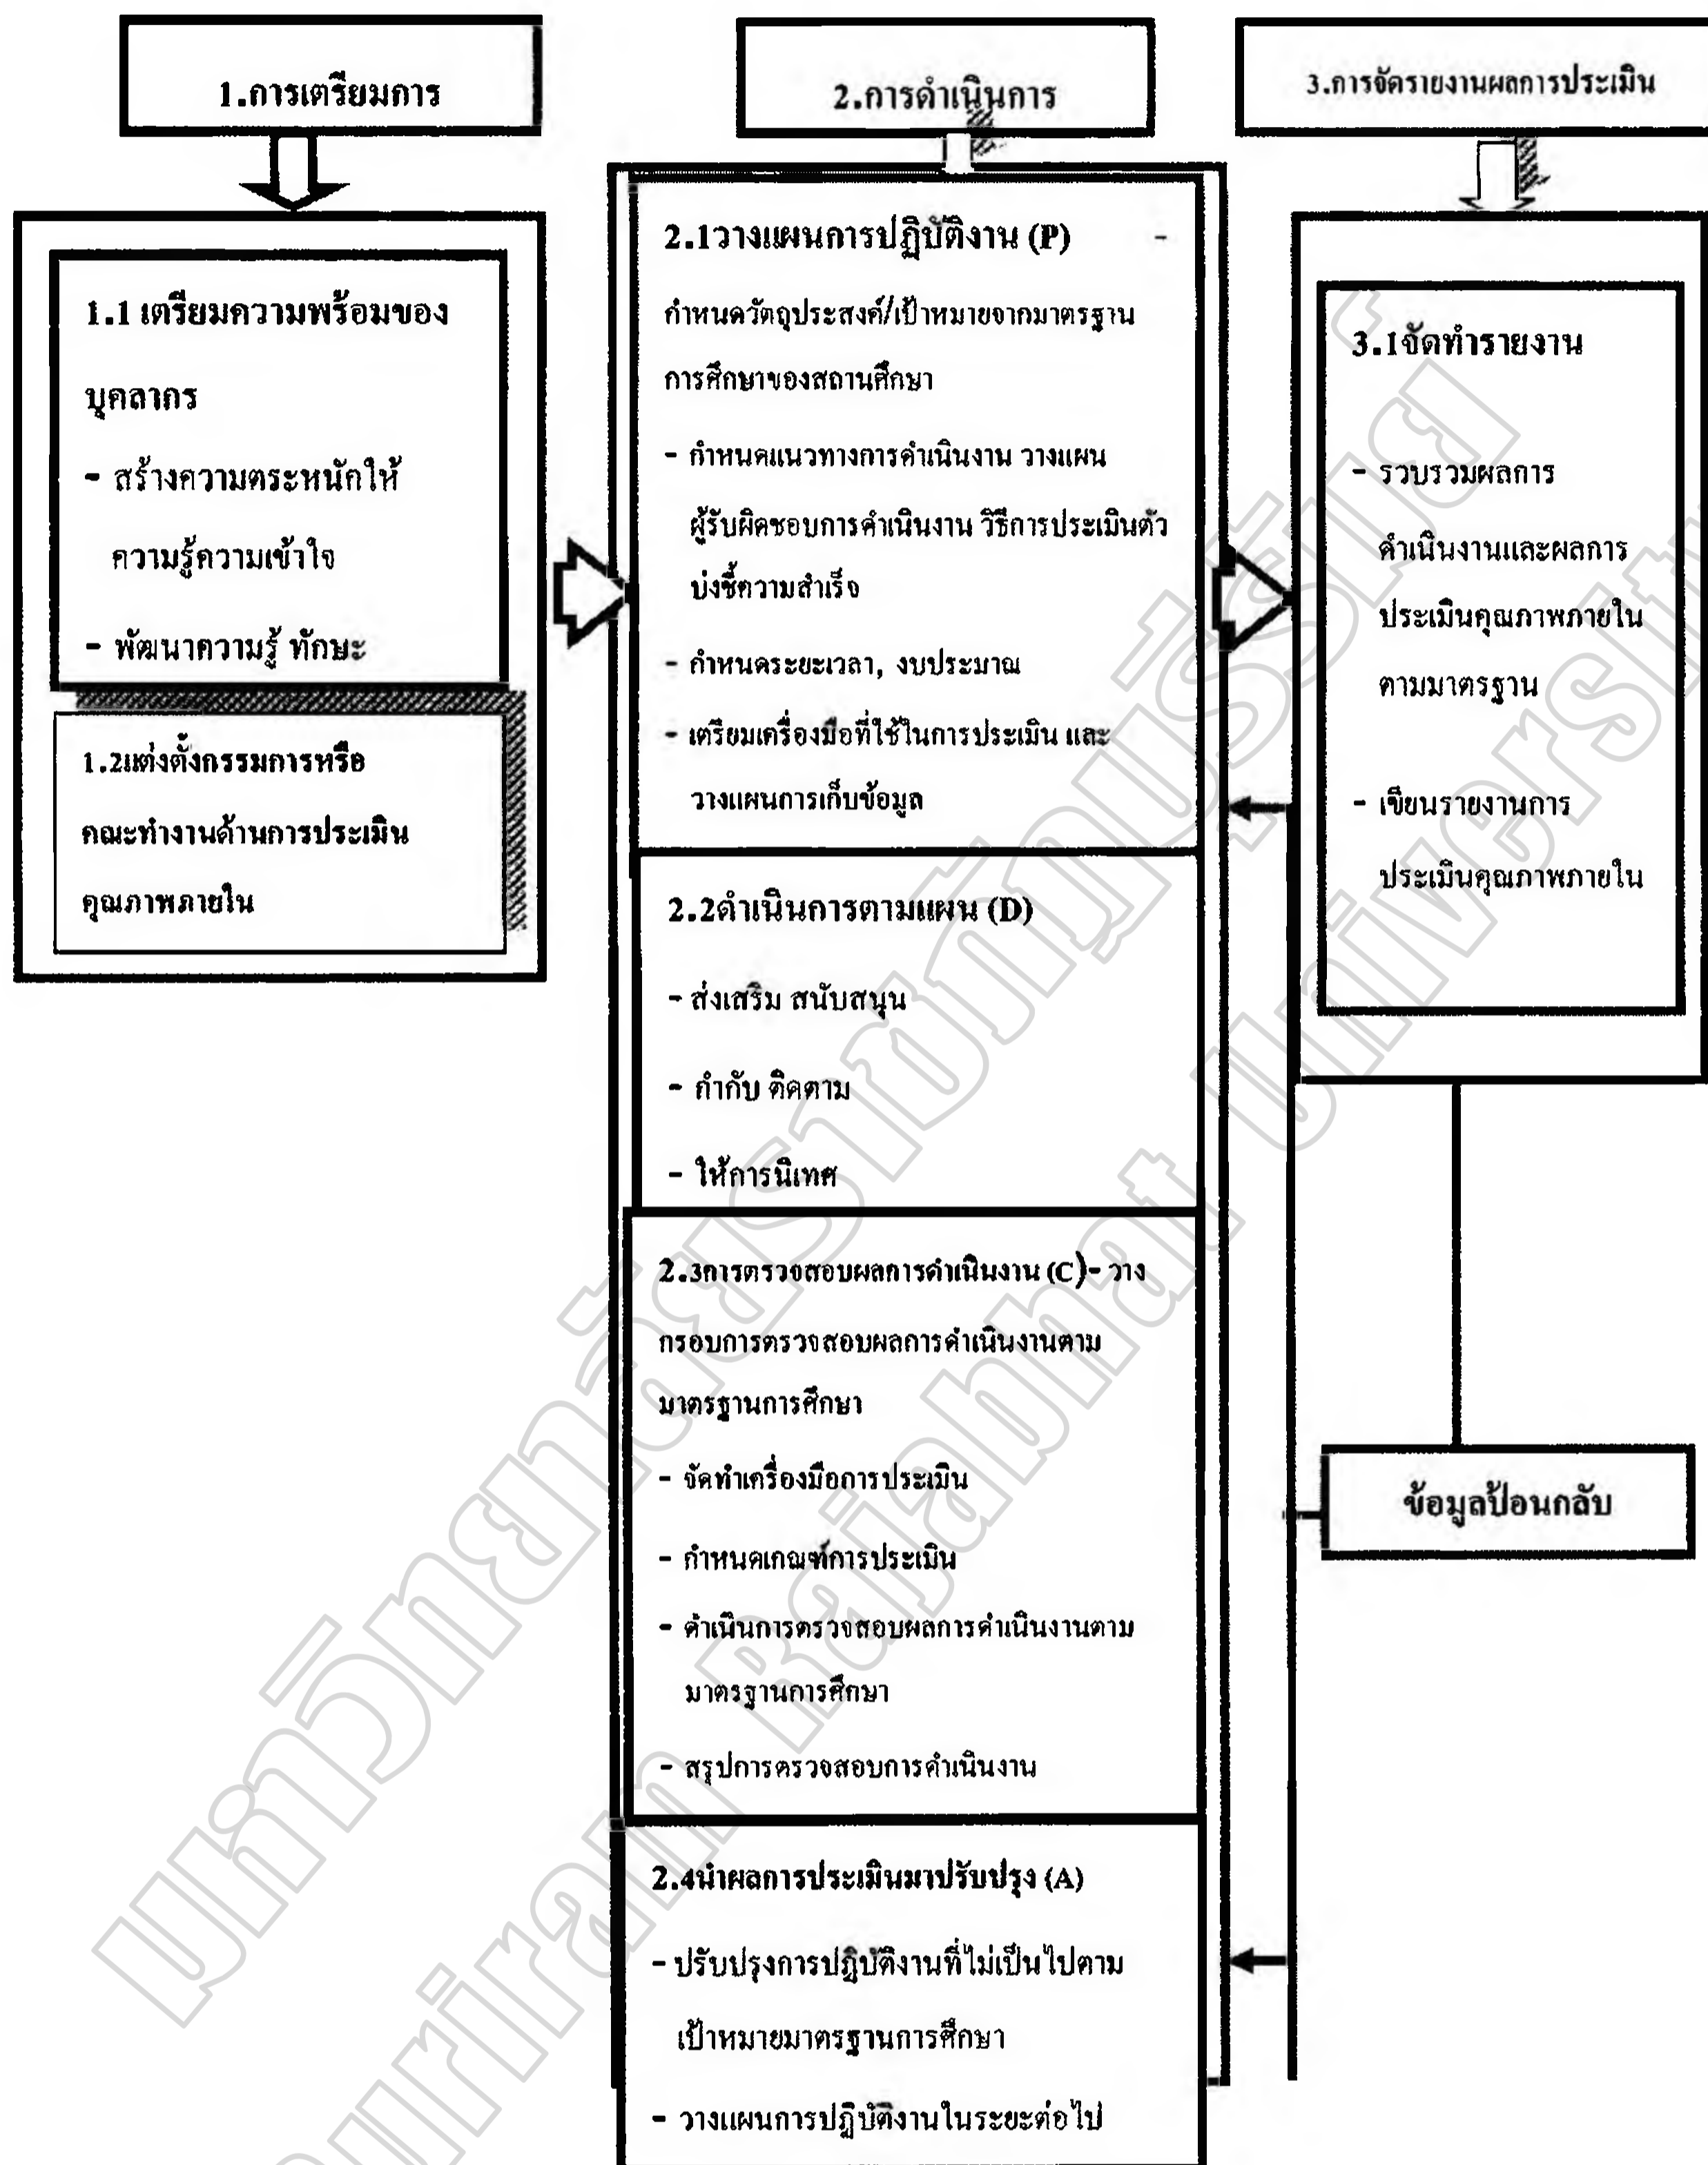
1.การเตรียมการ

1.1 เตรียมความพร้อมของบุคลากร

- สร้างความตระหนักให้ความรู้ความเข้าใจ

- พัฒนาความรู้ ทักษะ

1.2แต่งตั้งกรรมการหรือคณะทำงานด้านการประเมินคุณภาพภายใน

2.การดำเนินการ

2.1วางแผนการปฏิบัติงาน (P) - กำหนดวัตถุประสงค์/เป้าหมายจากมาตรฐานการศึกษาของสถานศึกษา

- กำหนดแนวทางการดำเนินงาน วางแผนผู้รับผิดชอบการดำเนินงาน วิธีการประเมินตัวบ่งชี้ความสำเร็จ

- กำหนดระยะเวลา, งบประมาณ

- เตรียมเครื่องมือที่ใช้ในการประเมิน และวางแผนการเก็บข้อมูล

2.2ดำเนินการตามแผน (D)

- ส่งเสริม สนับสนุน

- กำกับ ติดตาม

- ให้การนิเทศ

2.3การตรวจสอบผลการดำเนินงาน (C)- วางกรอบการตรวจสอบผลการดำเนินงานตามมาตรฐานการศึกษา

- จัดทำเครื่องมือการประเมิน

- กำหนดเกณฑ์การประเมิน

- ดำเนินการตรวจสอบผลการดำเนินงานตามมาตรฐานการศึกษา

- สรุปการตรวจสอบการดำเนินงาน

2.4นำผลการประเมินมาปรับปรุง (A)

- ปรับปรุงการปฏิบัติงานที่ไม่เป็นไปตามเป้าหมายมาตรฐานการศึกษา

- วางแผนการปฏิบัติงานในระยะต่อไป

3.การจัดรายงานผลการประเมิน

3.1จัดทำรายงาน

- รวบรวมผลการดำเนินงานและผลการประเมินคุณภาพภายในตามมาตรฐาน

- เขียนรายงานการประเมินคุณภาพภายใน

ข้อมูลป้อนกลับ